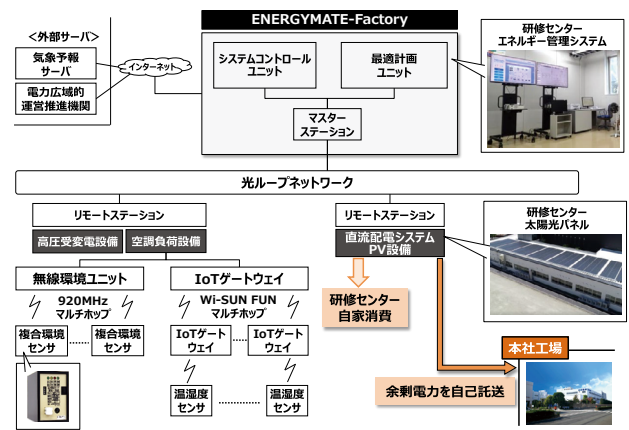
＜外部サーバ＞

気象予報サーバ

電力広域的運営推進機関

インターネット

ENERGYMATE-Factory

システムコントロールユニット

最適計画ユニット

マスターステーション

研修センターエネルギー管理システム

光ループネットワーク

リモートステーション

高圧受変電設備

空調負荷設備

無線環境ユニット

920MHz マルチホップ

複合環境センサ

複合環境センサ

IoTゲートウェイ

Wi-SUN FUN マルチホップ

IoTゲートウェイ

IoTゲートウェイ

温湿度センサ

温湿度センサ

リモートステーション

直流配電システム PV設備

研修センター太陽光パネル

研修センター自家消費

本社工場

余剰電力を自己託送